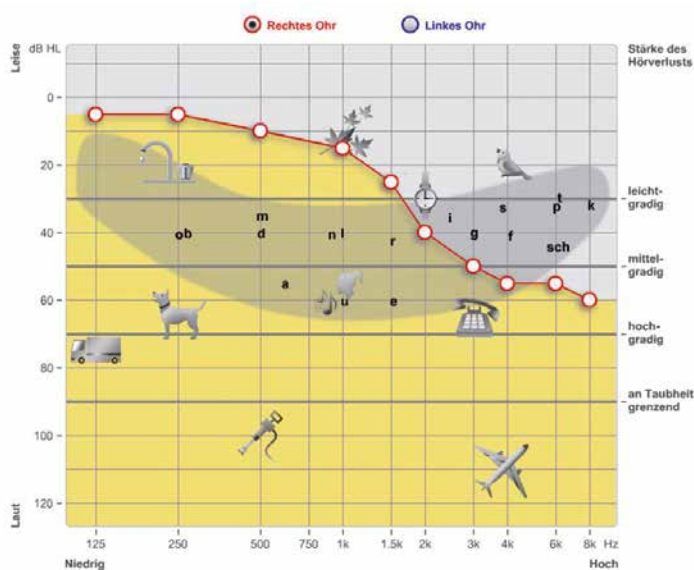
Rechtes Ohr
Linkes Ohr

Leise
dB HL
Stärke des Hörverlusts

0
20
40
60
80
100
120

leichtgradig
mittelgradig
hochgradig
an Taubheit grenzend

Laut

o b
m
d
n l
r
i
g
s
t
p
k
f
sch
a
u
e

125
250
500
750
1k
1.5k
2k
3k
4k
6k
8k
Hz

Niedrig
Hoch